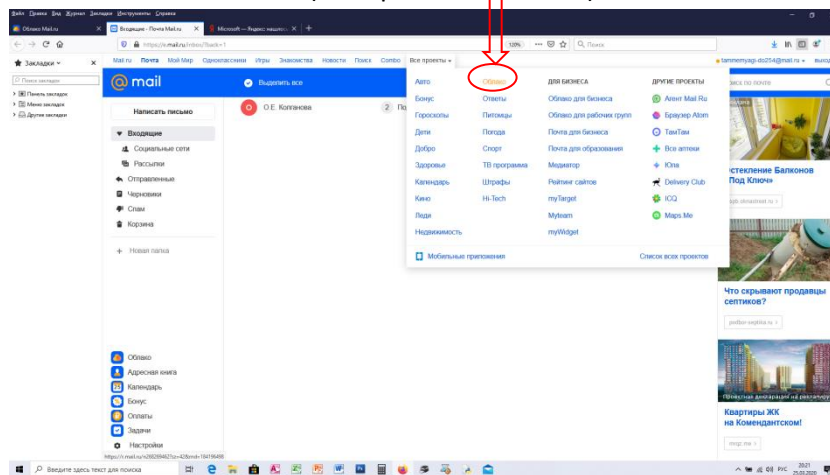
Файл Правка Вид Журнал Закладки Инструменты Справка

Облако Mail.ru | Входящие - Почта Mail.ru | Microsoft — Яндекс: нашлось

https://e.mail.ru/inbox/?back=1 | 120% | Поиск

Закладки | Поиск закладок | Панель закладок | Меню закладок | Другие закладки

Mail.ru Почта Мой Мир Одноклассники Игры Знакомства Новости Поиск Combo Все проекты

tammenyagi-ds254@mail.ru | выход

@mail

Написать письмо

Выделить все

О.Е. Колганова 2 По

Входящие
Социальные сети
Рассылки
Отправленные
Черновики
Спам
Корзина

+ Новая папка

| | | ДЛЯ БИЗНЕСА | ДРУГИЕ ПРОЕКТЫ |
|---|---|---|---|
| Авто | Облако | Облако для бизнеса | Агент Mail.Ru |
| Бонус | Ответы | Облако для рабочих групп | Браузер Atom |
| Гороскопы | Питомцы | Почта для бизнеса | ТамТам |
| Дети | Погода | Почта для образования | Все аптеки |
| Добро | Спорт | Медиатор | Юла |
| Здоровье | ТВ программа | Рейтинг сайтов | Delivery Club |
| Календарь | Штрафы | myTarget | ICQ |
| Кино | Hi-Tech | Myteam | Maps Me |
| Леди | | myWidget | |
| Недвижимость | | | |

Мобильные приложения | Список всех проектов

иск по почте

остекление Балконов "Под Ключ"

Что скрывают продавцы септиков?

podbor-septika.ru

Квартиры ЖК на Комендантской!

Облако
Адресная книга
Календарь
Бонус
Оплаты
Задачи
Настройки

Введите здесь текст для поиска

РУС 20:21 25.05.2020